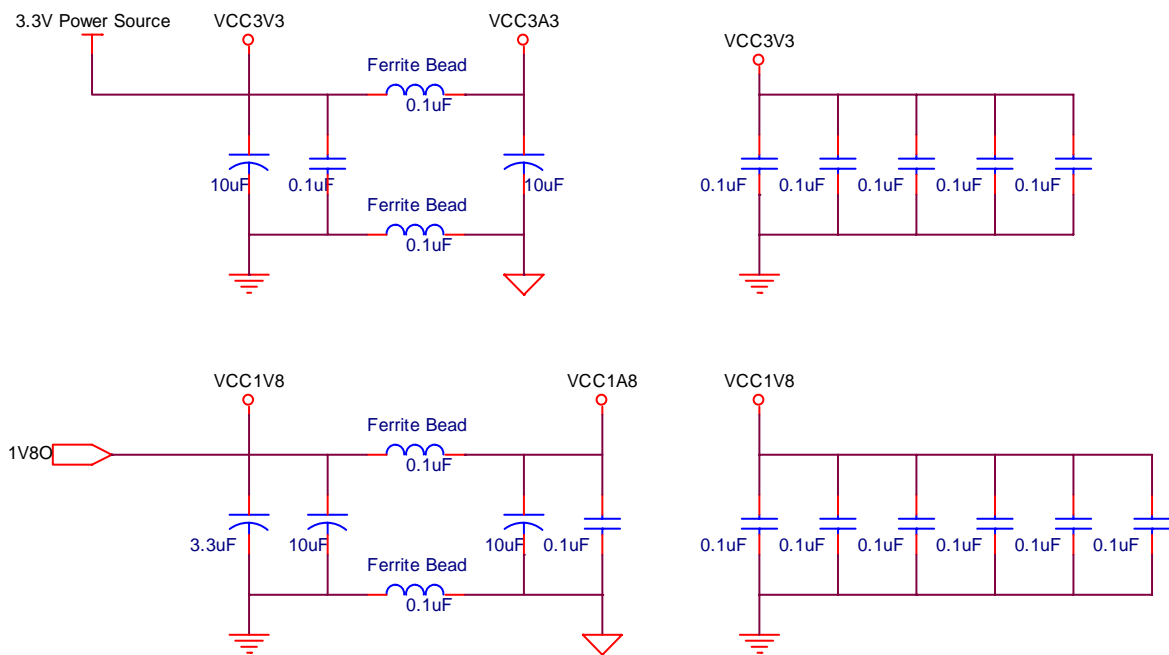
3.3V Power Source
VCC3V3
VCC3A3
Ferrite Bead
0.1uF
10uF
0.1uF
10uF
Ferrite Bead
0.1uF

VCC3V3
0.1uF 0.1uF 0.1uF 0.1uF 0.1uF

VCC1V8
VCC1A8
1V8O
Ferrite Bead
0.1uF
3.3uF
10uF
10uF
0.1uF
Ferrite Bead
0.1uF

VCC1V8
0.1uF 0.1uF 0.1uF 0.1uF 0.1uF 0.1uF